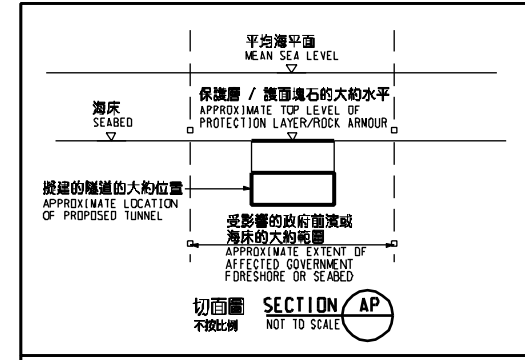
平均海平面
MEAN SEA LEVEL

保護層 / 護面塊石的大約水平
APPROXIMATE TOP LEVEL OF PROTECTION LAYER/ROCK ARMOUR

海床
SEABED

擬建的隧道的大約位置
APPROXIMATE LOCATION OF PROPOSED TUNNEL

受影響的政府前濱或海床的大約範圍
APPROXIMATE EXTENT OF AFFECTED GOVERNMENT FORESHORE OR SEABED

切面圖
不按比例

SECTION
NOT TO SCALE

AP